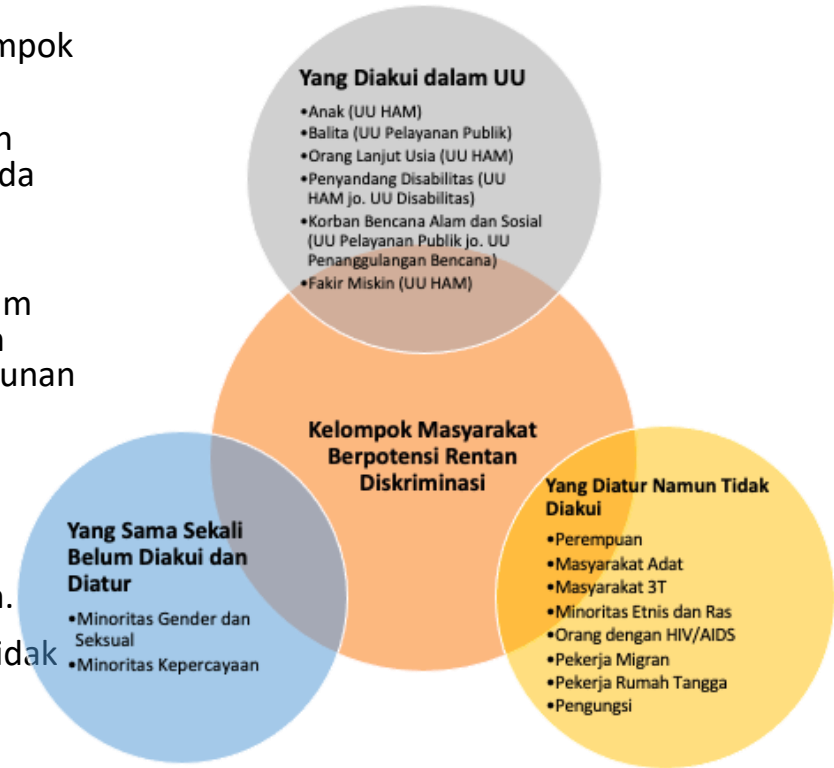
mpok

n
da

m
n
unan

n.

idak

Yang Diakui dalam UU

•Anak (UU HAM)
•Balita (UU Pelayanan Publik)
•Orang Lanjut Usia (UU HAM)
•Penyandang Disabilitas (UU HAM jo. UU Disabilitas)
•Korban Bencana Alam dan Sosial (UU Pelayanan Publik jo. UU Penanggulangan Bencana)
•Fakir Miskin (UU HAM)

Kelompok Masyarakat Berpotensi Rentan Diskriminasi

Yang Sama Sekali Belum Diakui dan Diatur

•Minoritas Gender dan Seksual
•Minoritas Kepercayaan

Yang Diatur Namun Tidak Diakui

•Perempuan
•Masyarakat Adat
•Masyarakat 3T
•Minoritas Etnis dan Ras
•Orang dengan HIV/AIDS
•Pekerja Migran
•Pekerja Rumah Tangga
•Pengungsi